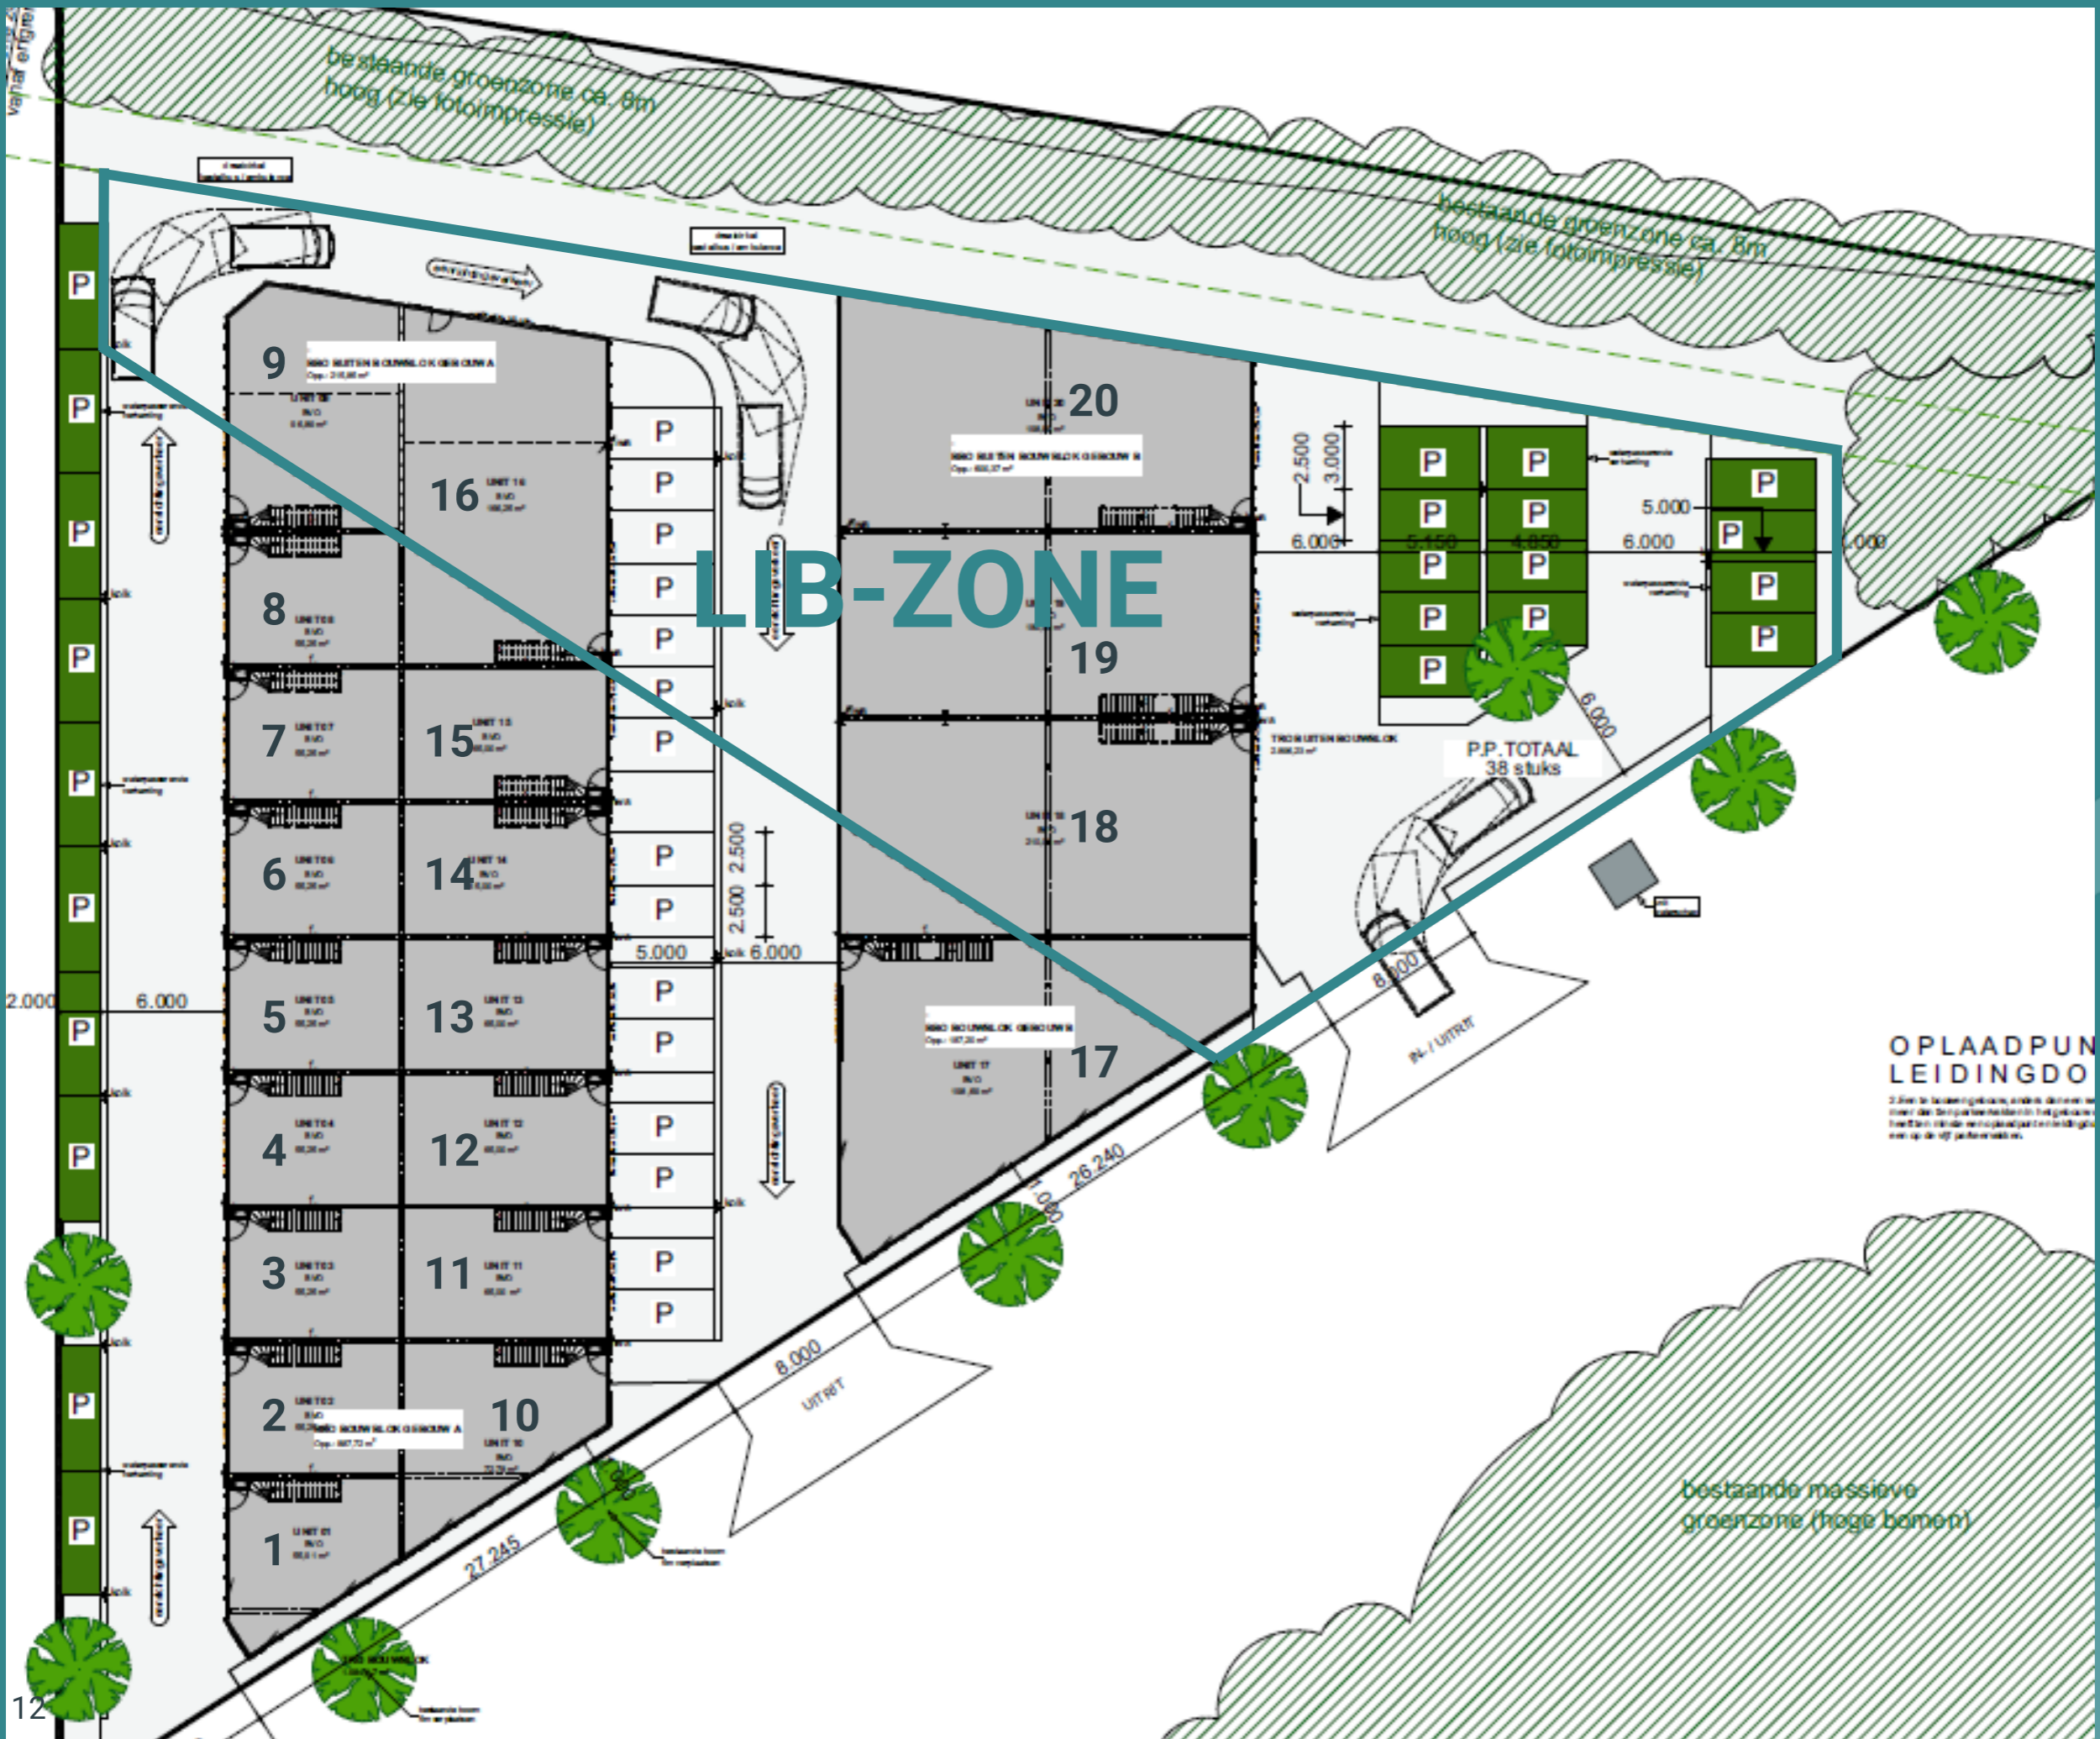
bestaande groenzone ca. 8m hoog (zie fotoimpressie)

bestaande groenzone ca. 8m hoog (zie fotoimpressie)

LIB-ZONE

9
16
8
7
15
6
14
5
13
4
12
3
11
2
10
1
20
19
18
17

P
P
P
P
P
P
P
P
P
P
P
P

P
P
P
P
P
P
P
P
P
P
P
P
P
P
P
P
P
P

P
P
P
P
P
P
P
P
P
P
P
P
P
P

2.500
3.000
6.000
5.150
4.850
6.000
5.000
6.000
2.500
2.500
5.000
6.000
2.000
6.000
6.000
8.000
26.240
8.000
27.245
1.000

P.P. TOTAAL
38 stuks

IN- / UITRIT
UITRIT

OPLAADPUN
LEIDINGDO

bestaande massieve groenzone (hoge bomen)

12